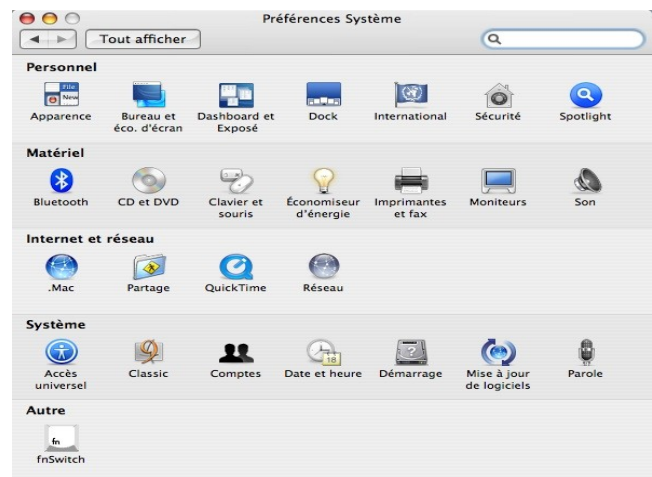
Préférences Système

Tout afficher

Personnel

Apparence
Bureau et éco. d'écran
Dashboard et Exposé
Dock
International
Sécurité
Spotlight

Matériel

Bluetooth
CD et DVD
Clavier et souris
Économiseur d'énergie
Imprimantes et fax
Moniteurs
Son

Internet et réseau

.Mac
Partage
QuickTime
Réseau

Système

Accès universel
Classic
Comptes
Date et heure
Démarrage
Mise à jour de logiciels
Parole

Autre

fnSwitch